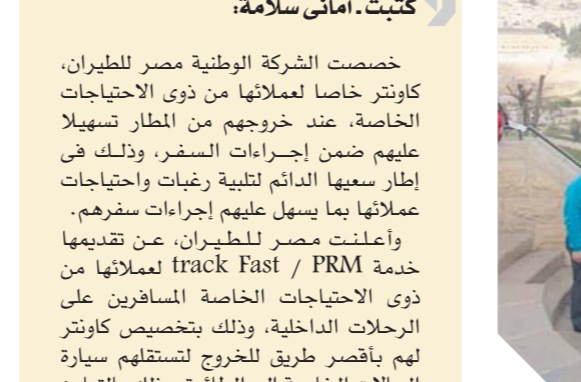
كتبت . أماني سلامة:

خصصت الشركة الوطنية مصر للطيران، كاونتر خاصا لعملائها من ذوى الاحتياجات الخاصة، عند خروجهم من المطار تسهيلا عليهم ضمن إجـراءات السفـر، وذلـك فى إطار سعيها الدائم لتلبية رغبات واحتياجات عملائها بما يسهل عليهم إجراءات سفرهم.

وأعلنت مصـر للطـيران، عـن تقديمها خدمة PRM / track Fast لعملائها من ذوى الاحتياجات الخاصة المسافرين على الرحلات الداخلية، وذلك بتخصيص كاونتر لهم بأقصر طريق للخروج لتستقلهم سيارة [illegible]